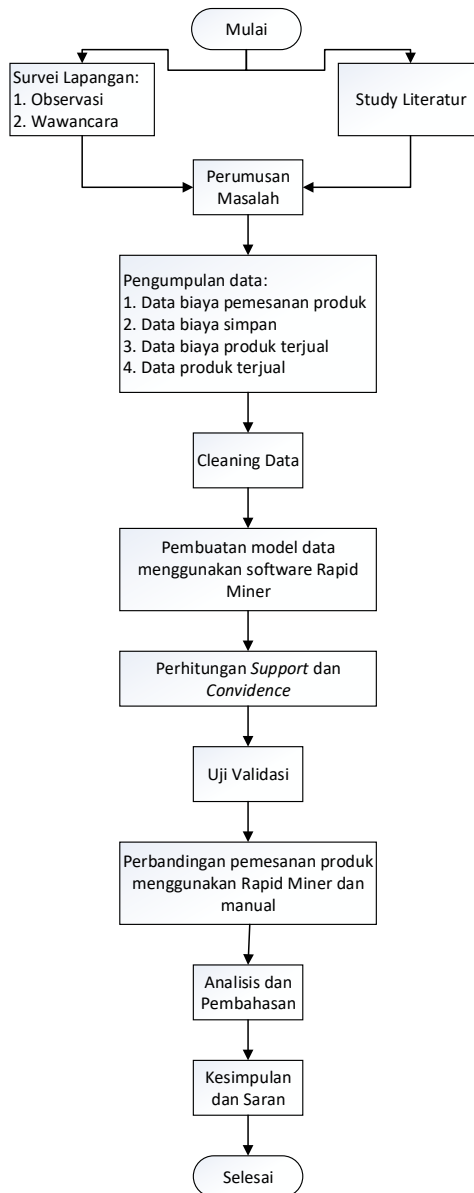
Mulai

Survei Lapangan:
1. Observasi
2. Wawancara

Study Literatur

Perumusan Masalah

Pengumpulan data:
1. Data biaya pemesanan produk
2. Data biaya simpan
3. Data biaya produk terjual
4. Data produk terjual

Cleaning Data

Pembuatan model data menggunakan software Rapid Miner

Perhitungan *Support* dan *Convidence*

Uji Validasi

Perbandingan pemesanan produk menggunakan Rapid Miner dan manual

Analisis dan Pembahasan

Kesimpulan dan Saran

Selesai